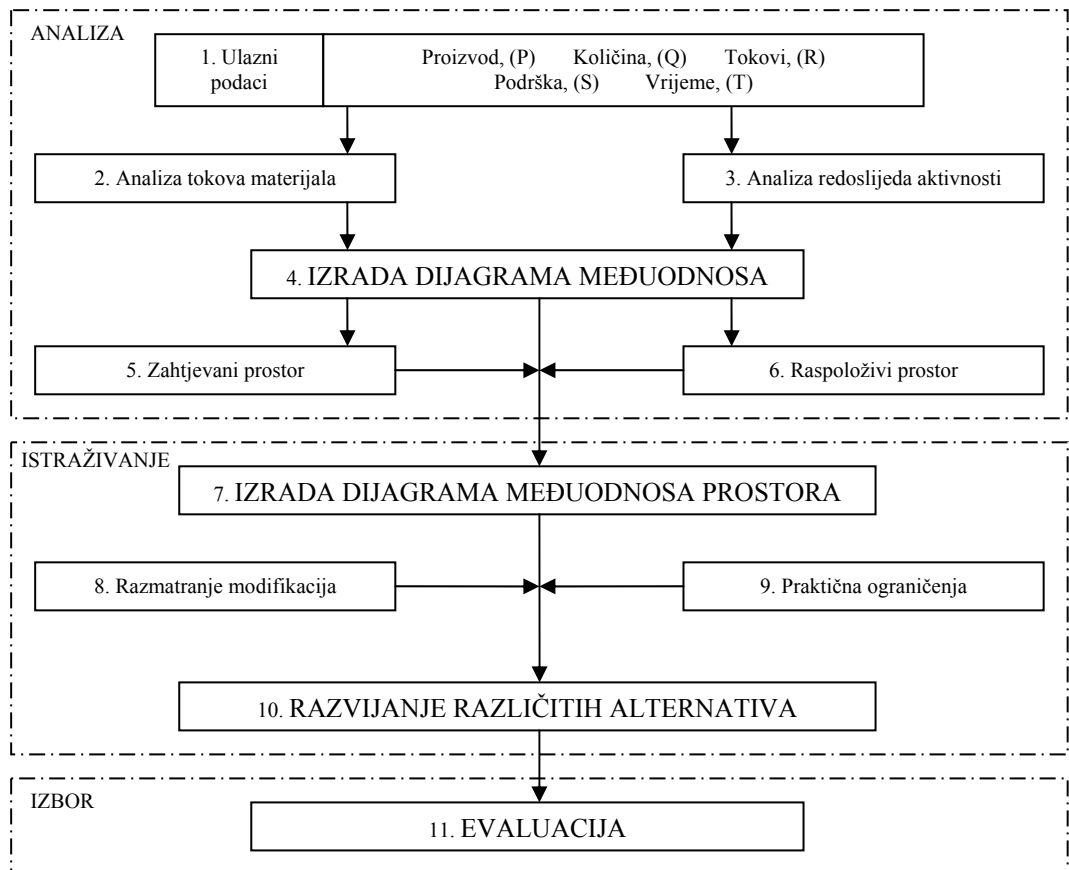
ANALIZA

1. Ulazni podaci

Proizvod, (P) Količina, (Q) Tokovi, (R)
Podrška, (S) Vrijeme, (T)

2. Analiza tokova materijala

3. Analiza redoslijeda aktivnosti

4. IZRADA DIJAGRAMA MEĐUODNOSA

5. Zahtjevani prostor

6. Raspoloživi prostor

ISTRAŽIVANJE

7. IZRADA DIJAGRAMA MEĐUODNOSA PROSTORA

8. Razmatranje modifikacija

9. Praktična ograničenja

10. RAZVIJANJE RAZLIČITIH ALTERNATIVA

IZBOR

11. EVALUACIJA